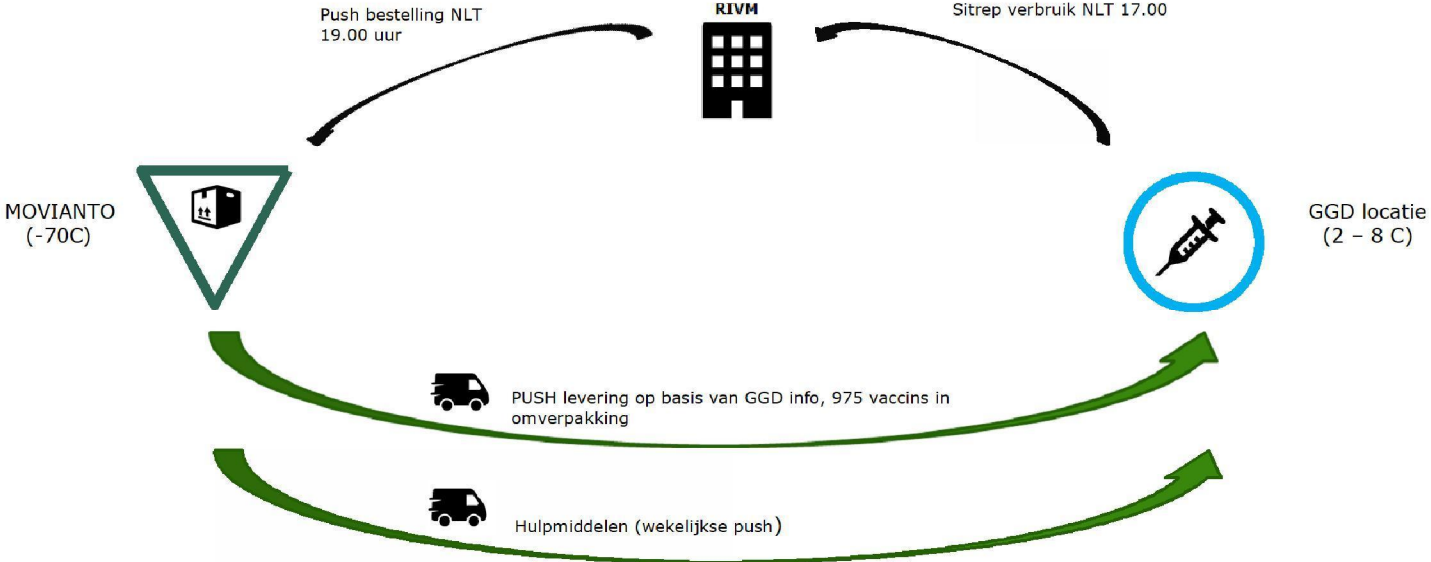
Push bestelling NLT
19.00 uur

RIVM

Sitrep verbruik NLT 17.00

MOVIANTO
(-70C)

GGD locatie
(2 – 8 C)

PUSH levering op basis van GGD info, 975 vaccins in omverpakking

Hulpmiddelen (wekelijkse push)